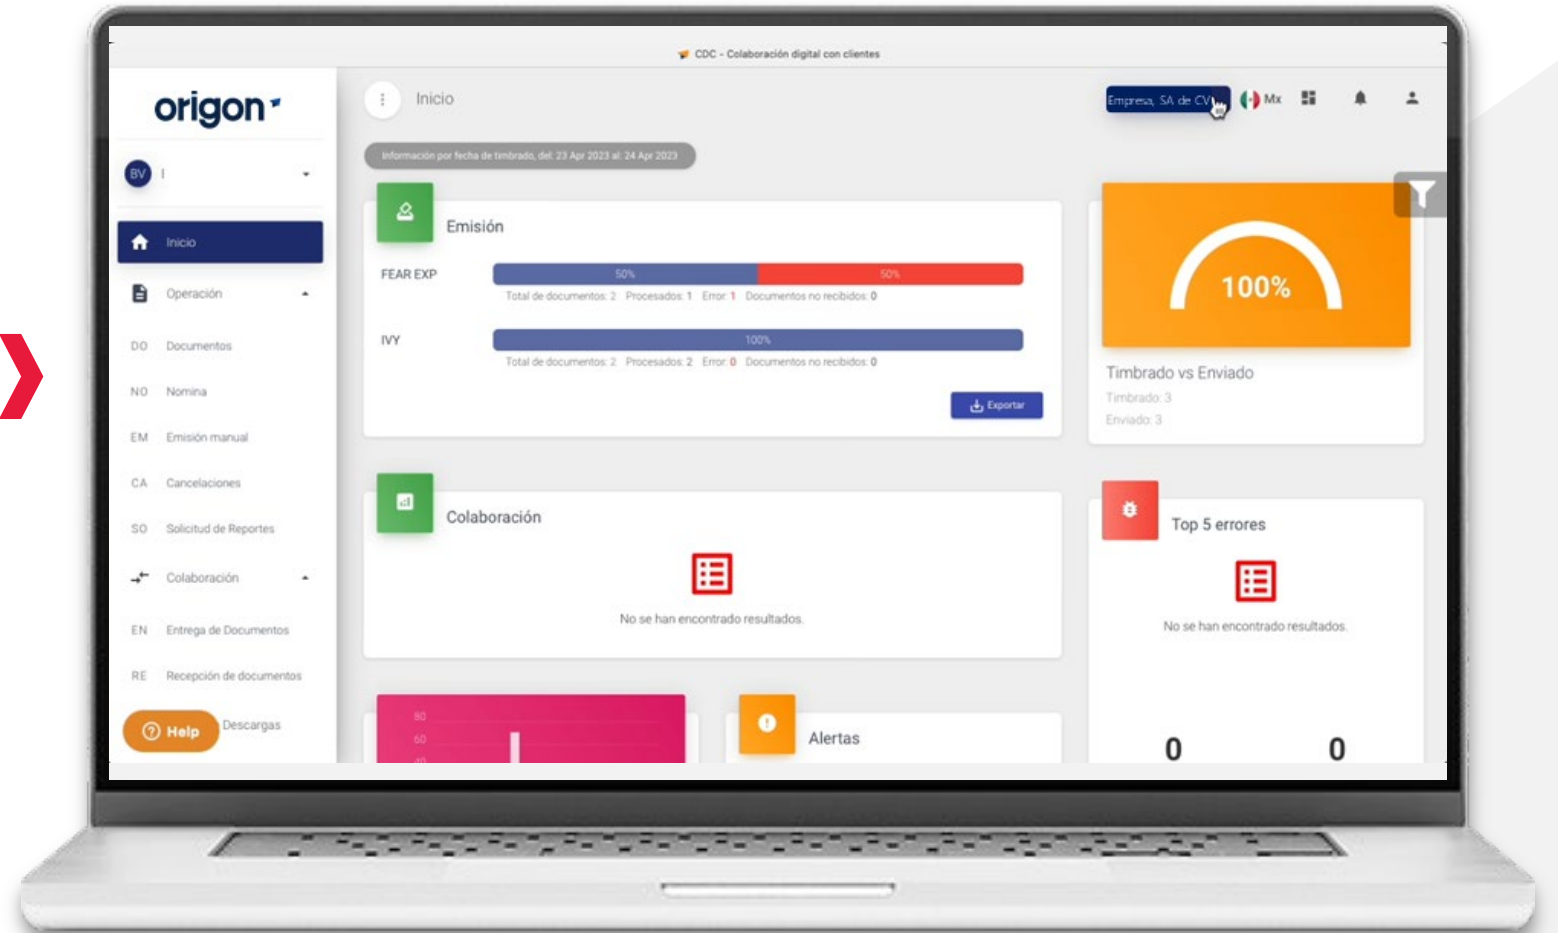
CDC - Colaboración digital con clientes

origon

BV I

Inicio

Operación

DO Documentos

NO Nomina

EM Emisión manual

CA Cancelaciones

SO Solicitud de Reportes

Colaboración

EN Entrega de Documentos

RE Recepción de documentos

Help Descargas

Inicio

Empresa, SA de CV

Mx

Información por fecha de timbrado, del: 23 Apr 2023 al: 24 Apr 2023

Emisión

FEAR EXP 50% 50%

Total de documentos: 2 Procesados: 1 Error: 1 Documentos no recibidos: 0

IVY 100%

Total de documentos: 2 Procesados: 2 Error: 0 Documentos no recibidos: 0

Exportar

100%

Timbrado vs Enviado

Timbrado: 3

Enviado: 3

Colaboración

No se han encontrado resultados.

Top 5 errores

No se han encontrado resultados.

80
60
40

Alertas

0 0